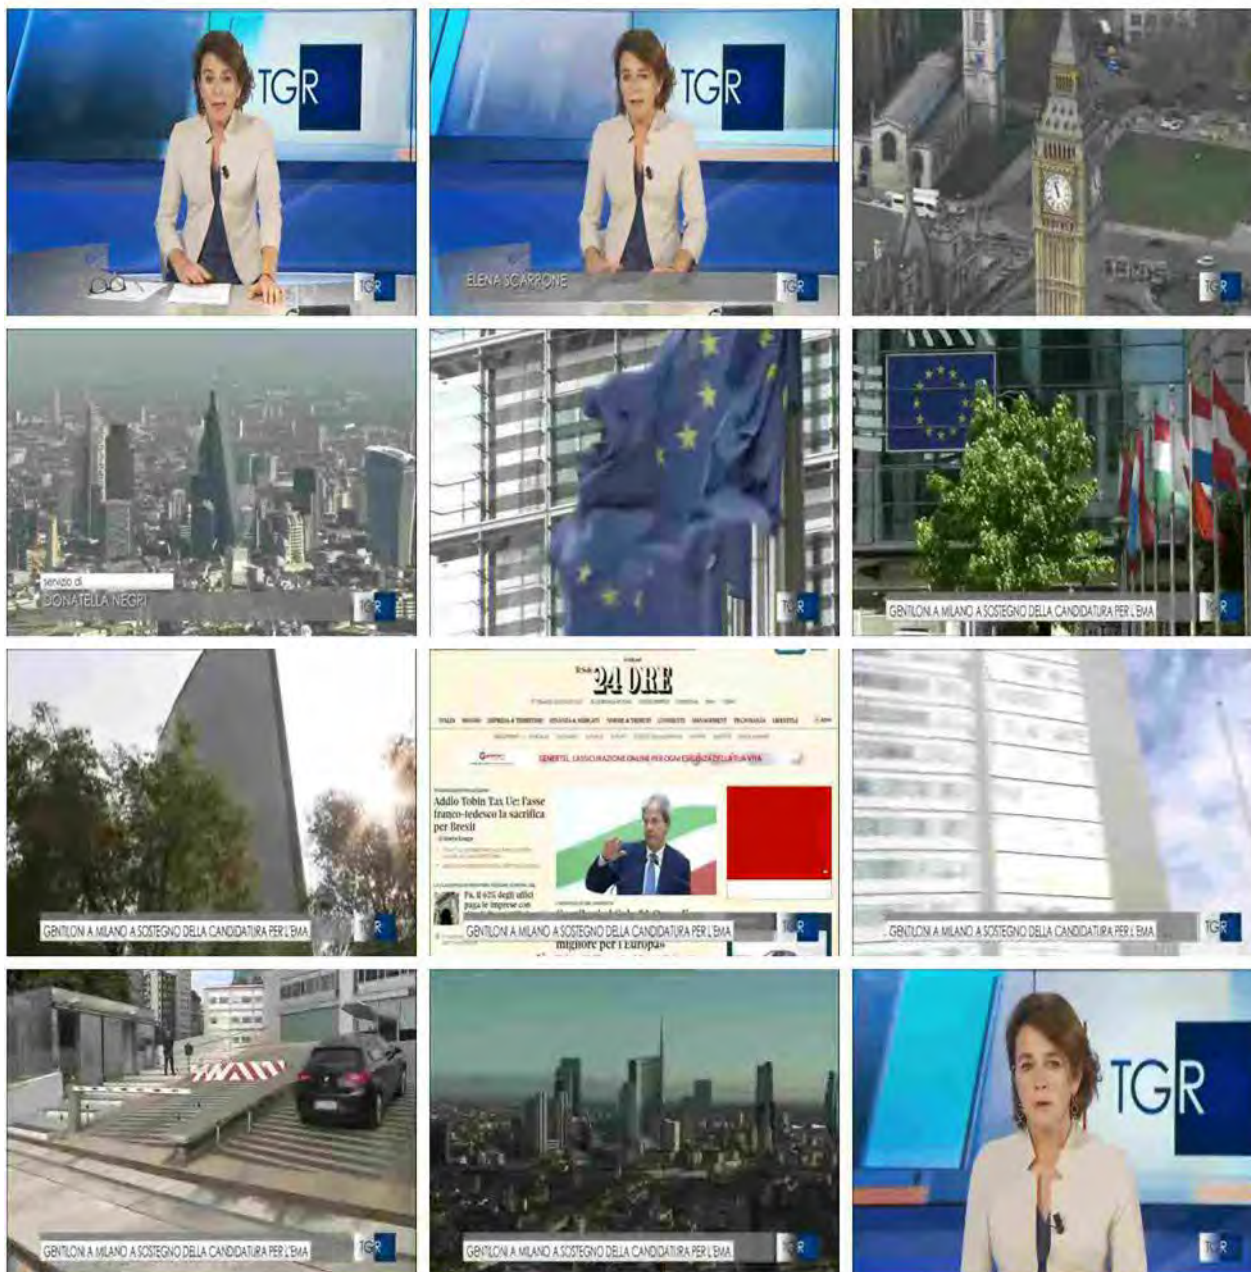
TGR

TGR

TGR

ELENA SCARRONE

TGR

TGR

servizio di
DONATELLA NEGRI

TGR

TGR

GENTILONI A MILANO A SOSTEGNO DELLA CANDIDATURA PER L'EMA

TGR

GENTILONI A MILANO A SOSTEGNO DELLA CANDIDATURA PER L'EMA

TGR

24 ORE

GENERTEL. L'ASSICURAZIONE ONLINE PER OGNI ESIGENZA DELLA TUA VITA

Addio Tobin Tax Ue: l'asse franco-tedesco la sacrifica per Brexit

Pa, il 60% degli uffici paga le imprese con

migliore per l'Europa»

GENTILONI A MILANO A SOSTEGNO DELLA CANDIDATURA PER L'EMA

TGR

GENTILONI A MILANO A SOSTEGNO DELLA CANDIDATURA PER L'EMA

TGR

GENTILONI A MILANO A SOSTEGNO DELLA CANDIDATURA PER L'EMA

TGR

GENTILONI A MILANO A SOSTEGNO DELLA CANDIDATURA PER L'EMA

TGR

TGR

TGR